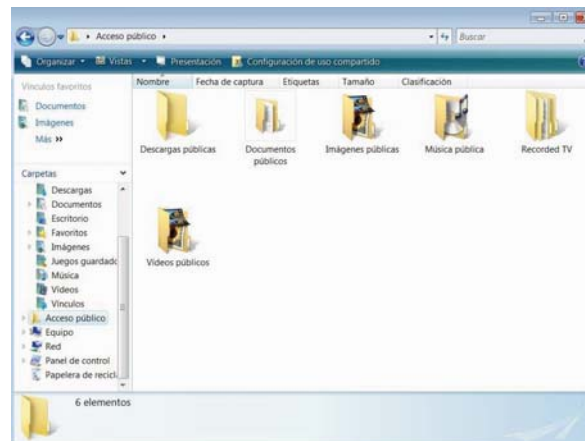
Acceso público

Buscar

Organizar | Vistas | Presentación | Configuración de uso compartido

Vínculos favoritos

Documentos

Imágenes

Más »

Carpetas

Descargas

Documentos

Escritorio

Favoritos

Imágenes

Juegos guardado

Música

Videos

Vínculos

Acceso público

Equipo

Red

Panel de control

Papelera de recicl

| Nombre | Fecha de captura | Etiquetas | Tamaño | Clasificación |
|---|---|---|---|---|

Descargas públicas

Documentos públicos

Imágenes públicas

Música pública

Recorded TV

Videos públicos

6 elementos